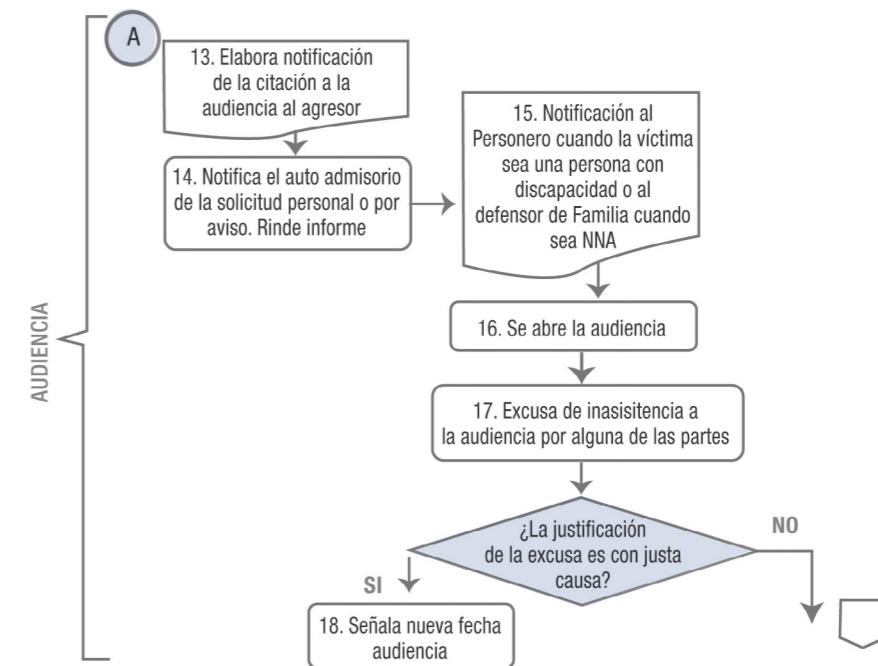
AUDIENCIA

A

13. Elabora notificación de la citación a la audiencia al agresor

14. Notifica el auto admisorio de la solicitud personal o por aviso. Rinde informe

15. Notificación al Personero cuando la víctima sea una persona con discapacidad o al defensor de Familia cuando sea NNA

16. Se abre la audiencia

17. Excusa de inasisitencia a la audiencia por alguna de las partes

¿La justificación de la excusa es con justa causa?

SI

NO

18. Señala nueva fecha audiencia